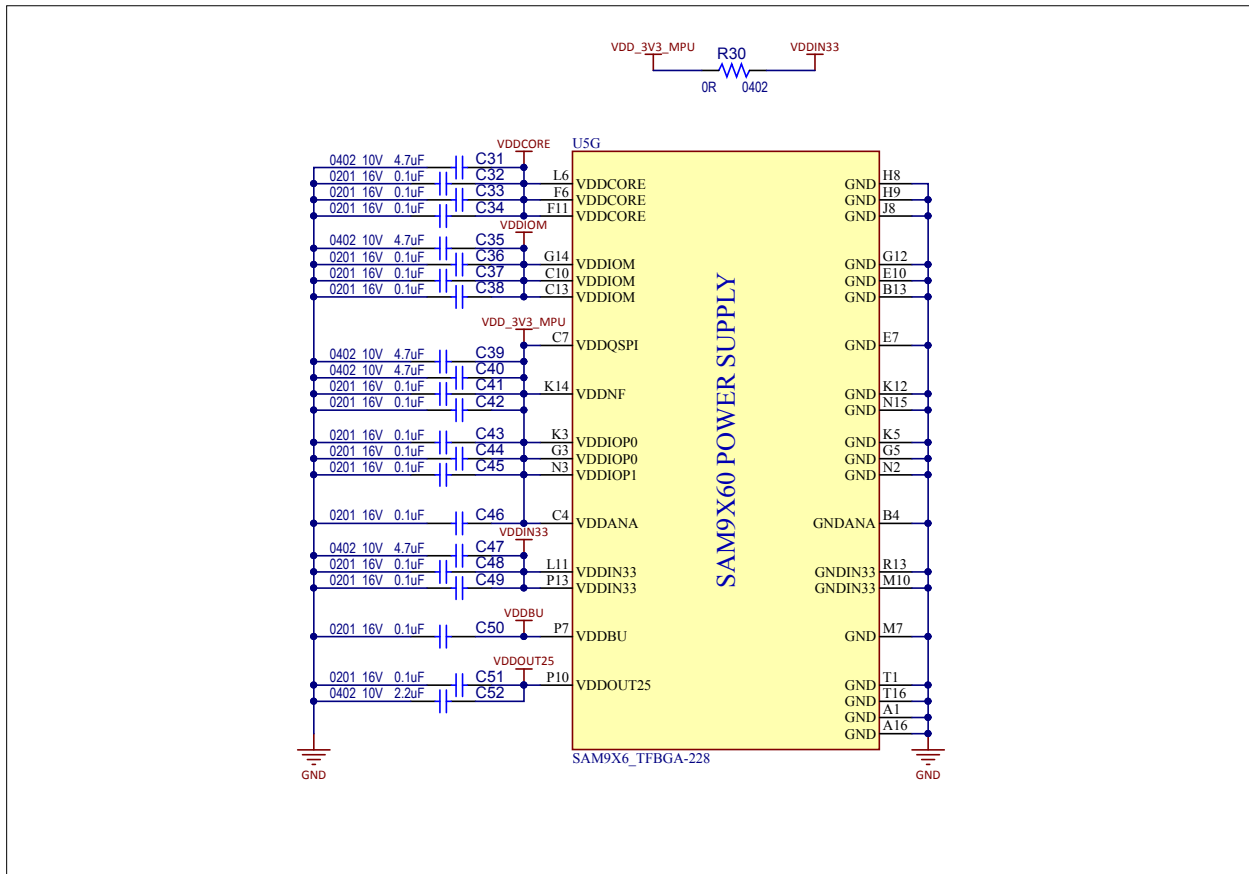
VDD_3V3_MPU R30 VDDIN33
0R 0402

VDDCORE
U5G

0402 10V 4.7uF C31
0201 16V 0.1uF C32
0201 16V 0.1uF C33
0201 16V 0.1uF C34
L6 VDDCORE
F6 VDDCORE
F11 VDDCORE

VDDIOM
0402 10V 4.7uF C35
0201 16V 0.1uF C36
0201 16V 0.1uF C37
0201 16V 0.1uF C38
G14 VDDIOM
C10 VDDIOM
C13 VDDIOM

VDD_3V3_MPU
C7 VDDQSPI

0402 10V 4.7uF C39
0402 10V 4.7uF C40
0201 16V 0.1uF C41
0201 16V 0.1uF C42
K14 VDDNF

0201 16V 0.1uF C43
0201 16V 0.1uF C44
0201 16V 0.1uF C45
K3 VDDIOP0
G3 VDDIOP0
N3 VDDIOP1

0201 16V 0.1uF C46
C4 VDDANA

VDDIN33
0402 10V 4.7uF C47
0201 16V 0.1uF C48
0201 16V 0.1uF C49
L11 VDDIN33
P13 VDDIN33

VDDBU
0201 16V 0.1uF C50
P7 VDDBU

VDDOUT25
0201 16V 0.1uF C51
0402 10V 2.2uF C52
P10 VDDOUT25

SAM9X60 POWER SUPPLY

GND H8
GND H9
GND J8
GND G12
GND E10
GND B13
GND E7
GND K12
GND N15
GND K5
GND G5
GND N2
GNDANA B4
GNDIN33 R13
GNDIN33 M10
GND M7
GND T1
GND T16
GND A1
GND A16

SAM9X6_TFBGA-228

GND
GND